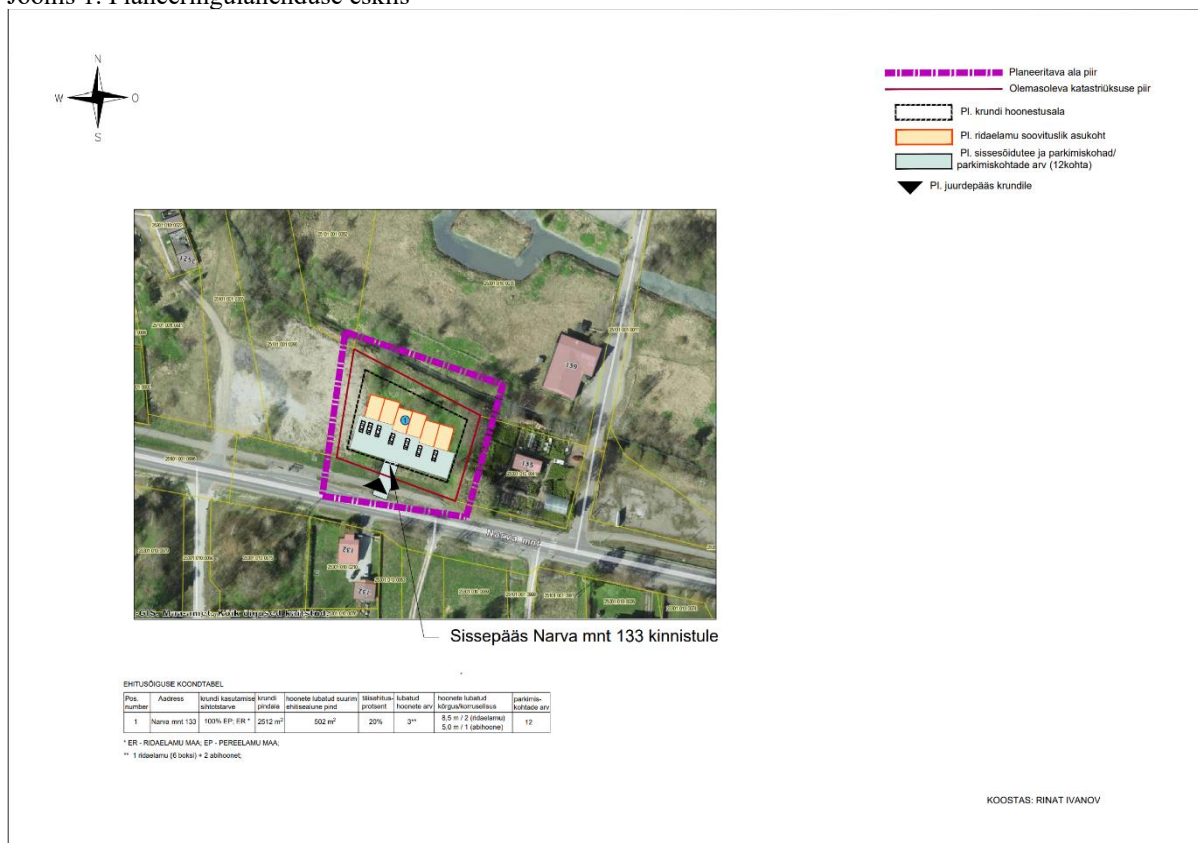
Joonis 1. Planeeringulahenduse eskiis

N
W
O
S

Planeeritava ala piir
Olemasoleva katastriüksuse piir
Pl. krundi hoonestusala
Pl. ridaelamu soovituslik asukoht
Pl. sissesõidutee ja parkimiskohad/ parkimiskohtade arv (12kohta)
Pl. juurdepääs krundile

139
135
1
Narva mnt
137
133

Sissepääs Narva mnt 133 kinnistule

EHITUSÕIGUSE KOONDTABEL

| Pos. number | Aadress | krundi kasutamise sihtotstarve | krundi pindala | hoonete lubatud suurim ehitisealune pind | täisehitus-protsent | lubatud hoonete arv | hoonete lubatud kõrgus/korruselisus | parkimis-kohtade arv |
|---|---|---|---|---|---|---|---|---|
| 1 | Narva mnt 133 | 100% EP; ER * | 2512 m$^2$ | 502 m$^2$ | 20% | 3** | 8,5 m / 2 (ridaelamu) 5,0 m / 1 (abihoone) | 12 |

* ER - RIDAELAMU MAA; EP - PEREELAMU MAA;
** 1 ridaelamu (6 boksi) + 2 abihoonet;

KOOSTAS: RINAT IVANOV